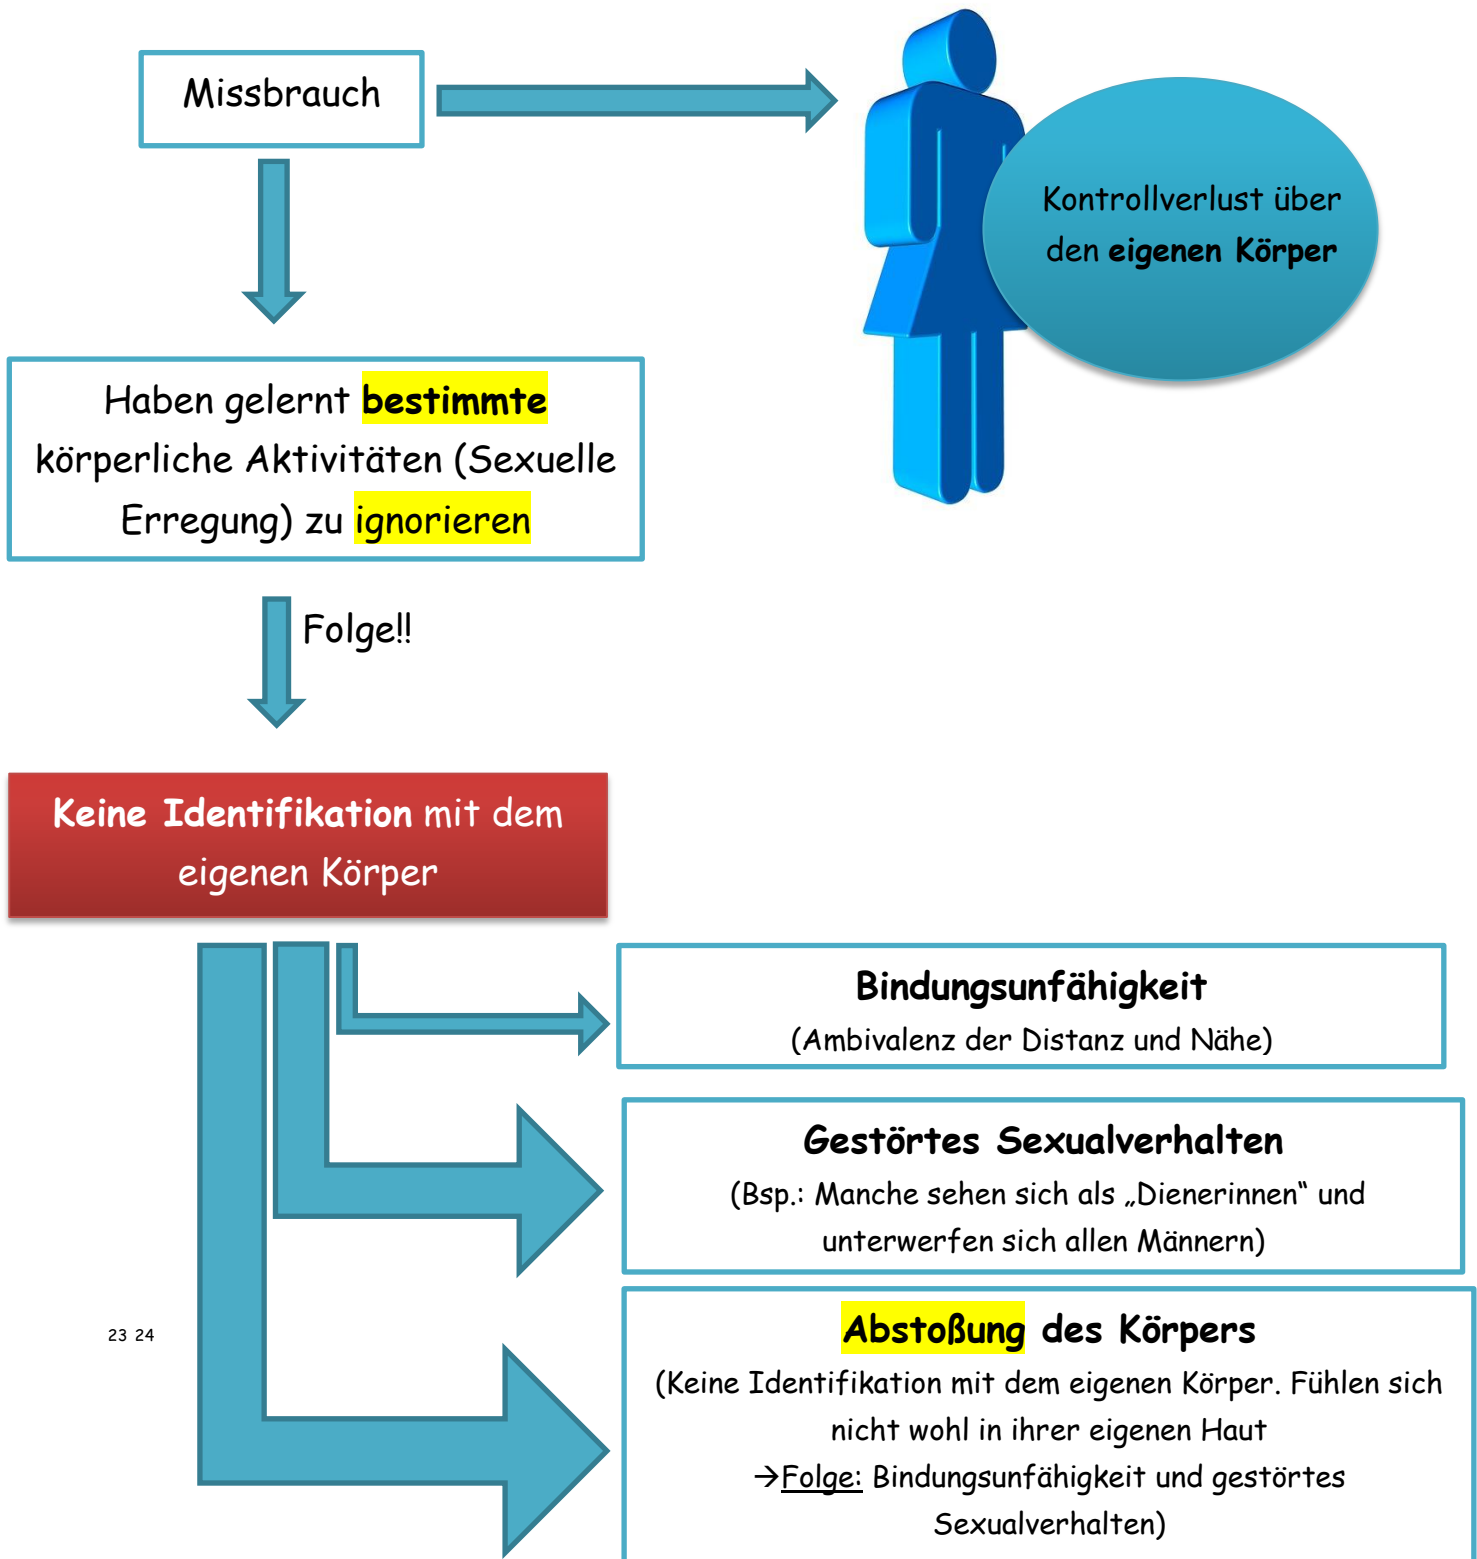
Missbrauch

Kontrollverlust über den **eigenen Körper**

Haben gelernt **bestimmte** körperliche Aktivitäten (Sexuelle Erregung) zu ignorieren

Folge!!

**Keine Identifikation** mit dem eigenen Körper

**Bindungsunfähigkeit**
(Ambivalenz der Distanz und Nähe)

**Gestörtes Sexualverhalten**
(Bsp.: Manche sehen sich als „Dienerinnen" und unterwerfen sich allen Männern)

23 24

**Abstoßung des Körpers**
(Keine Identifikation mit dem eigenen Körper. Fühlen sich nicht wohl in ihrer eigenen Haut
→Folge: Bindungsunfähigkeit und gestörtes Sexualverhalten)